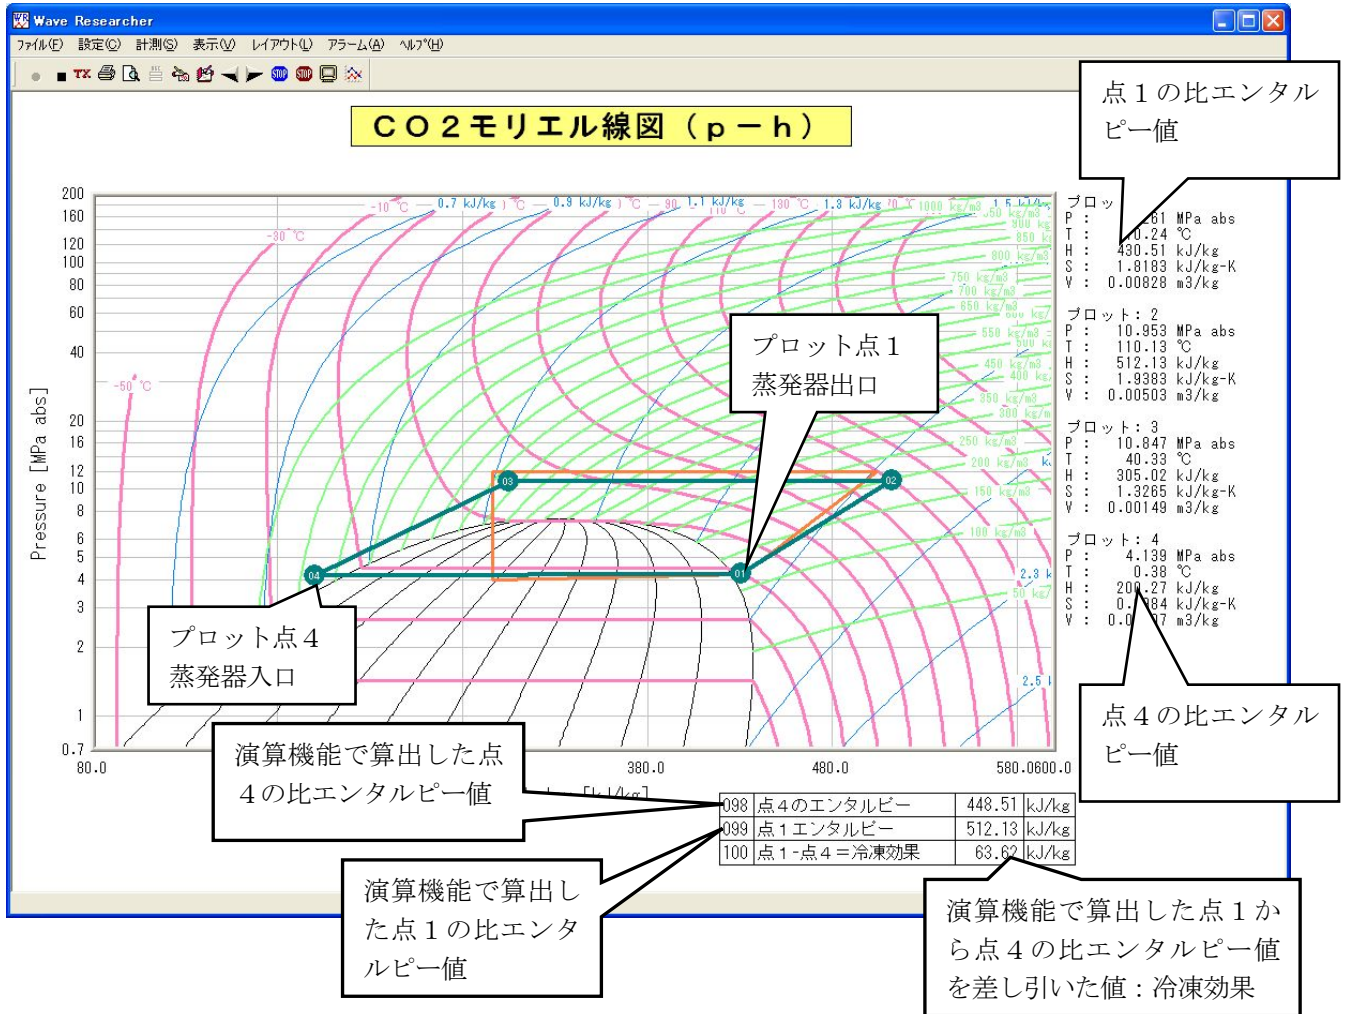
Wave Researcher

ファイル(F) 設定(C) 計測(S) 表示(V) レイアウト(L) アラーム(A) ヘルプ(H)

TX

CO2モリエル線図(p－h)

点1の比エンタルピー値

200
160
120
100
80
60
40
20
16
12
10
8
6
5
4
3
2
1
0.7

Pressure [MPa abs]

80.0 380.0 480.0 580.0600.0

-10 ℃ 0.7 kJ/kg 0.9 kJ/kg 1.1 kJ/kg 110 ℃ 130 ℃ 1.3 kJ/kg 1000 kg/m3 1.5 kJ/kg
-30 ℃
-50 ℃
950 kg/m3 900 kg 850 kg 800 kg/m3 750 kg/m3 700 kg/m3 650 kg/m3 600 kg/ 550 kg/m3 500 kg 450 kg/m3 400 kg/ 350 kg/m3 300 kg/m 250 kg/m3 200 kg/m3 150 kg/m3 100 kg/m3 50 kg/ 2.3 k 2.5 k

03 02 04 01

プロット点1
蒸発器出口

プロット点4
蒸発器入口

プロッ
P : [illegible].61 MPa abs
T : 0.24 ℃
H : 430.51 kJ/kg
S : 1.8183 kJ/kg-K
V : 0.00828 m3/kg

プロット: 2
P : 10.953 MPa abs
T : 110.13 ℃
H : 512.13 kJ/kg
S : 1.9383 kJ/kg-K
V : 0.00503 m3/kg

プロット: 3
P : 10.847 MPa abs
T : 40.33 ℃
H : 305.02 kJ/kg
S : 1.3265 kJ/kg-K
V : 0.00149 m3/kg

プロット: 4
P : 4.139 MPa abs
T : 0.38 ℃
H : 20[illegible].27 kJ/kg
S : 0.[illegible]84 kJ/kg-K
V : 0.0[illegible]7 m3/kg

点4の比エンタルピー値

演算機能で算出した点4の比エンタルピー値

[kJ/kg]

| 098 | 点4のエンタルピー | 448.51 | kJ/kg |
|---|---|---|---|
| 099 | 点1エンタルピー | 512.13 | kJ/kg |
| 100 | 点1-点4＝冷凍効果 | 63.62 | kJ/kg |

演算機能で算出した点1の比エンタルピー値

演算機能で算出した点1から点4の比エンタルピー値を差し引いた値：冷凍効果